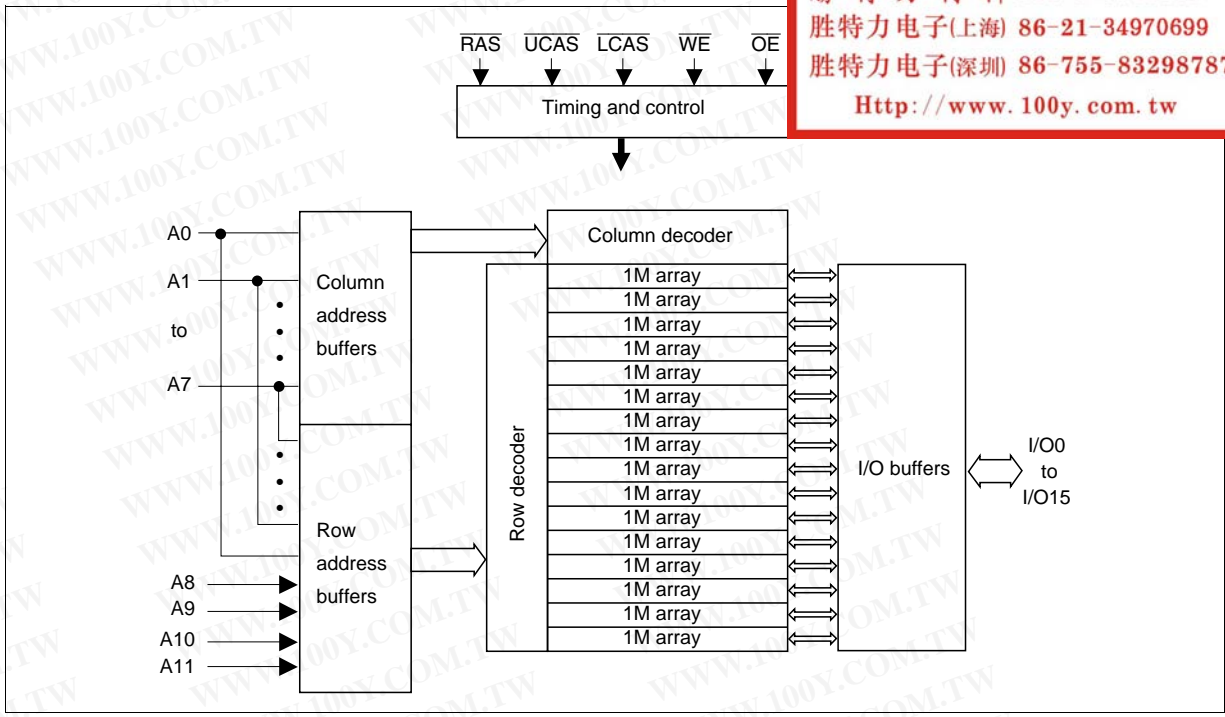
胜特力电子(上海) 86-21-34970699
胜特力电子(深圳) 86-755-83298787
Http://www.100y.com.tw

$\overline{RAS}$ $\overline{UCAS}$ $\overline{LCAS}$ $\overline{WE}$ $\overline{OE}$

Timing and control

A0
A1
to
A7

Column address buffers

Row address buffers

A8
A9
A10
A11

Column decoder

Row decoder

1M array
1M array
1M array
1M array
1M array
1M array
1M array
1M array
1M array
1M array
1M array
1M array
1M array
1M array
1M array
1M array

I/O buffers

I/O0
to
I/O15

WWW.100Y.COM.TW